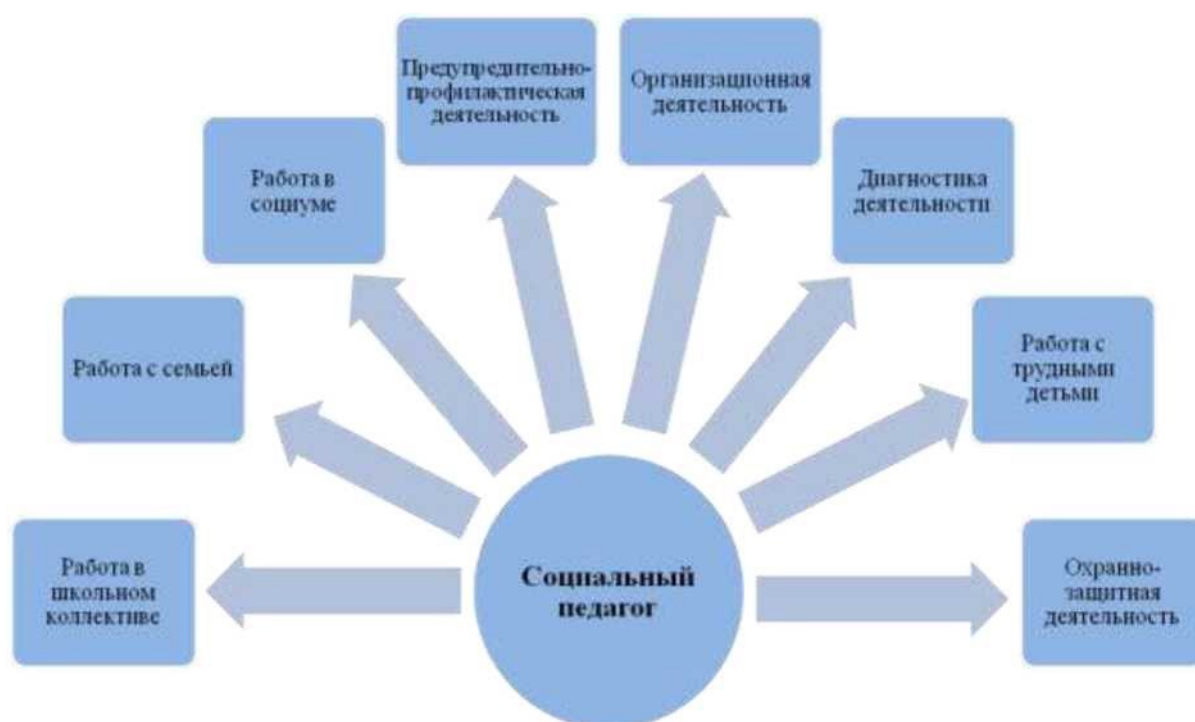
Работа в школьном коллективе

Работа с семьей

Работа в социуме

Предупредительно-профилактическая деятельность

Организационная деятельность

Диагностика деятельности

Работа с трудными детьми

Охранно-защитная деятельность

Социальный педагог